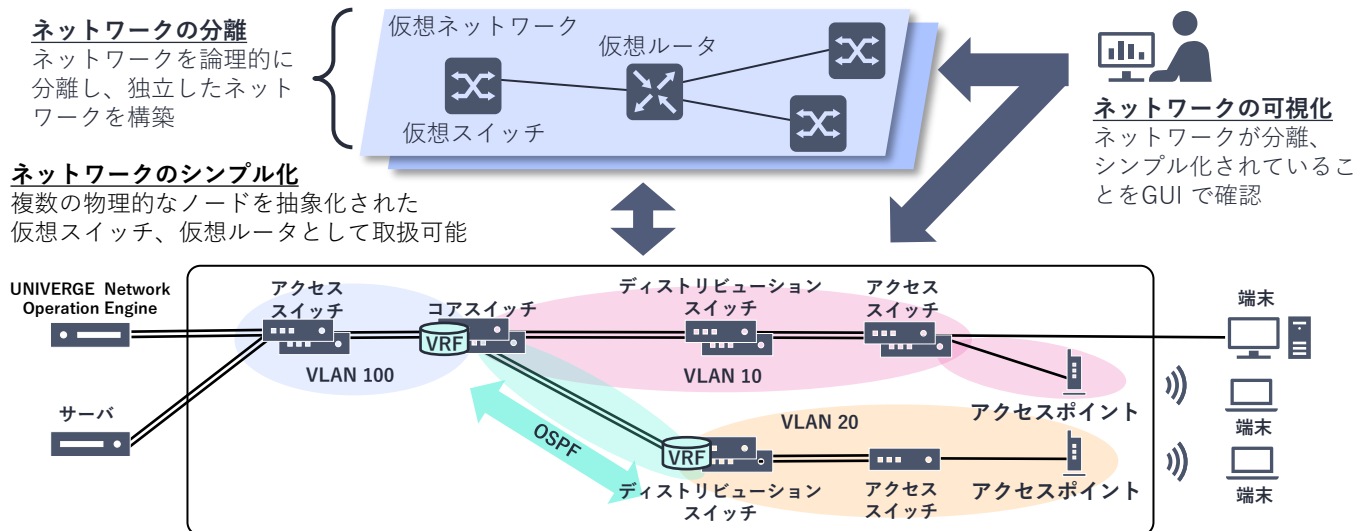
ネットワークの分離
ネットワークを論理的に分離し、独立したネットワークを構築

仮想ネットワーク
仮想ルータ
仮想スイッチ

ネットワークの可視化
ネットワークが分離、シンプル化されていることをGUI で確認

ネットワークのシンプル化
複数の物理的なノードを抽象化された仮想スイッチ、仮想ルータとして取扱可能

UNIVERGE Network Operation Engine
アクセススイッチ
コアスイッチ
VRF
ディストリビューションスイッチ
アクセススイッチ
端末
VLAN 100
VLAN 10
サーバ
アクセスポイント
端末
VLAN 20
OSPF
VRF
アクセスポイント
端末
ディストリビューションスイッチ
アクセススイッチ